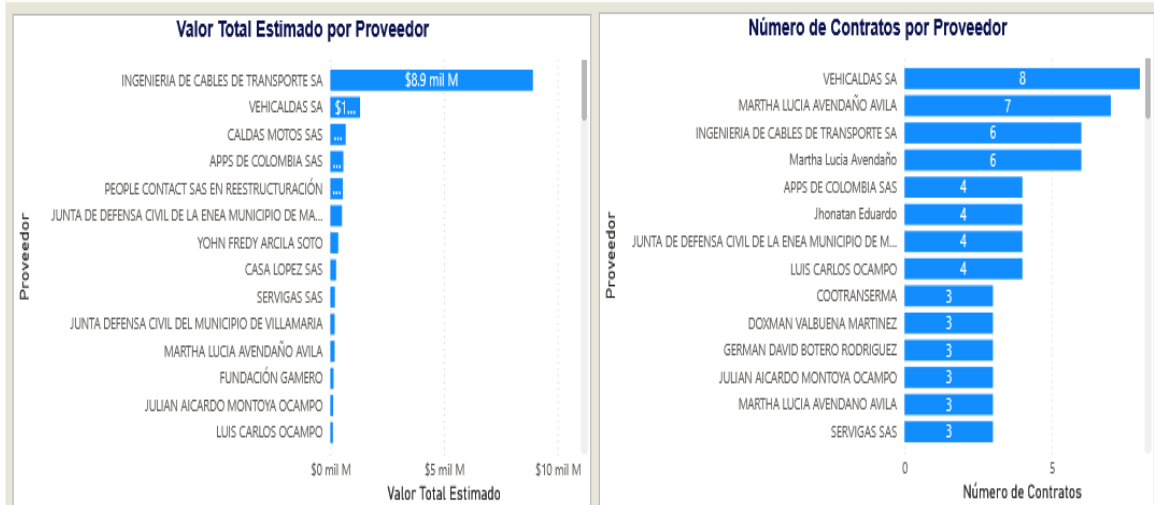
Valor Total Estimado por Proveedor

Proveedor

| Proveedor | Valor Total Estimado |
|---|---|
| INGENIERIA DE CABLES DE TRANSPORTE SA | $8.9 mil M |
| VEHICALDAS SA | $1... |
| CALDAS MOTOS SAS | ... |
| APPS DE COLOMBIA SAS | ... |
| PEOPLE CONTACT SAS EN REESTRUCTURACIÓN | ... |
| JUNTA DE DEFENSA CIVIL DE LA ENEA MUNICIPIO DE MA... | |
| YOHN FREDY ARCILA SOTO | |
| CASA LOPEZ SAS | |
| SERVIGAS SAS | |
| JUNTA DEFENSA CIVIL DEL MUNICIPIO DE VILLAMARIA | |
| MARTHA LUCIA AVENDAÑO AVILA | |
| FUNDACIÓN GAMERO | |
| JULIAN AICARDO MONTOYA OCAMPO | |
| LUIS CARLOS OCAMPO | |

$0 mil M $5 mil M $10 mil M

Valor Total Estimado

Número de Contratos por Proveedor

Proveedor

| Proveedor | Número de Contratos |
|---|---|
| VEHICALDAS SA | 8 |
| MARTHA LUCIA AVENDAÑO AVILA | 7 |
| INGENIERIA DE CABLES DE TRANSPORTE SA | 6 |
| Martha Lucia Avendaño | 6 |
| APPS DE COLOMBIA SAS | 4 |
| Jhonatan Eduardo | 4 |
| JUNTA DE DEFENSA CIVIL DE LA ENEA MUNICIPIO DE M... | 4 |
| LUIS CARLOS OCAMPO | 4 |
| COOTRANSERMA | 3 |
| DOXMAN VALBUENA MARTINEZ | 3 |
| GERMAN DAVID BOTERO RODRIGUEZ | 3 |
| JULIAN AICARDO MONTOYA OCAMPO | 3 |
| MARTHA LUCIA AVENDANO AVILA | 3 |
| SERVIGAS SAS | 3 |

0 5

Número de Contratos